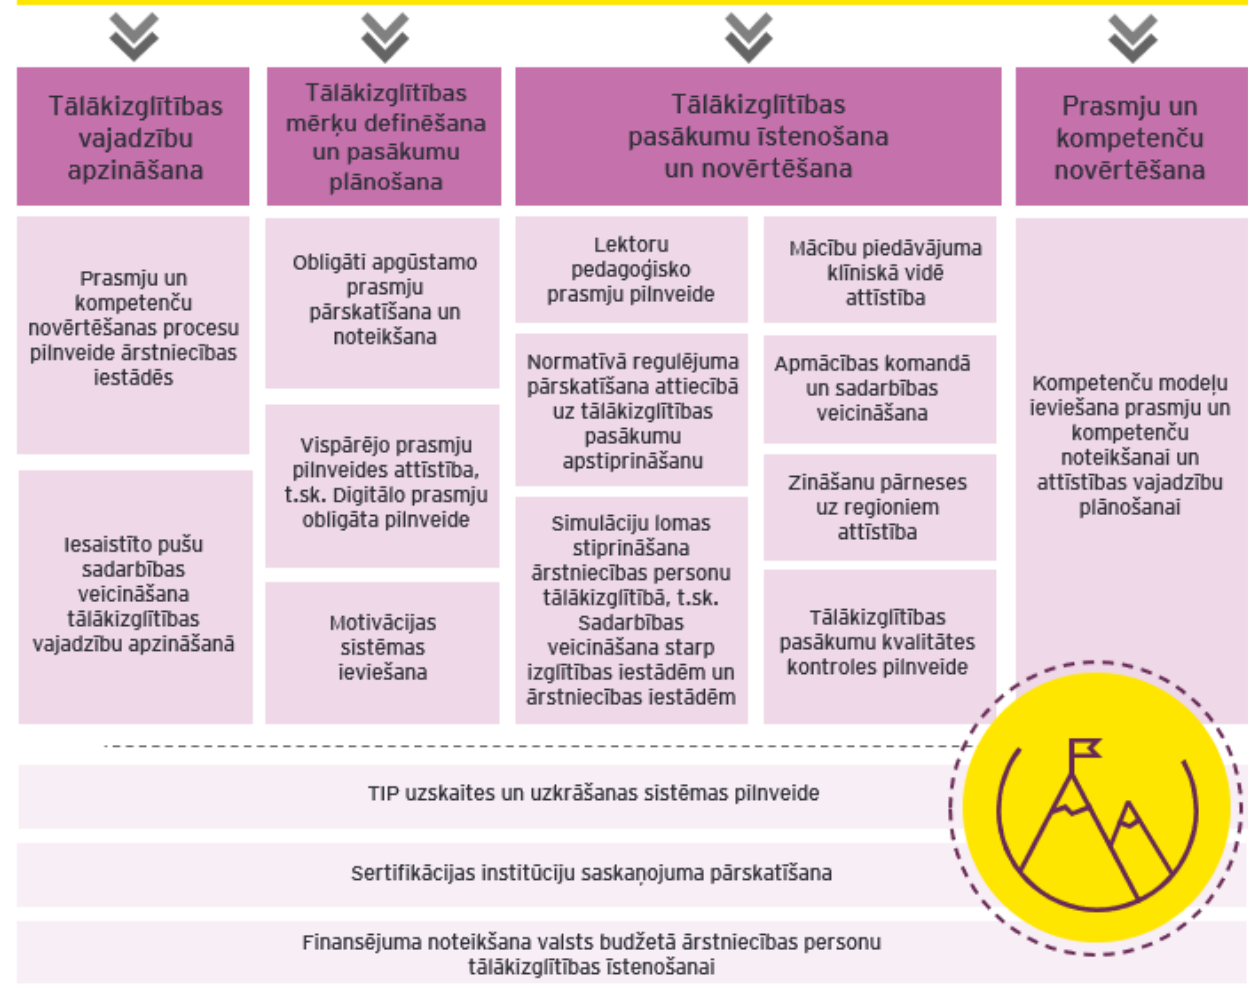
Tālākizglītības vajadzību apzināšana

Prasmju un kompetenču novērtēšanas procesu pilnveide ārstniecības iestādēs

Iesaistīto pušu sadarbības veicināšana tālākizglītības vajadzību apzināšanā

Tālākizglītības mērķu definēšana un pasākumu plānošana

Obligāti apgūstamo prasmju pārskatīšana un noteikšana

Vispārējo prasmju pilnveides attīstība, t.sk. Digitālo prasmju obligāta pilnveide

Motivācijas sistēmas ieviešana

Tālākizglītības pasākumu īstenošana un novērtēšana

Lektoru pedagoģisko prasmju pilnveide

Mācību piedāvājuma klīniskā vidē attīstība

Normatīvā regulējuma pārskatīšana attiecībā uz tālākizglītības pasākumu apstiprināšanu

Apmācības komandā un sadarbības veicināšana

Zināšanu pārneses uz regioniem attīstība

Simulāciju lomas stiprināšana ārstniecības personu tālākizglītībā, t.sk. Sadarbības veicināšana starp izglītības iestādēm un ārstniecības iestādēm

Tālākizglītības pasākumu kvalitātes kontroles pilnveide

Prasmju un kompetenču novērtēšana

Kompetenču modeļu ieviešana prasmju un kompetenču noteikšanai un attīstības vajadzību plānošanai

TIP uzskaites un uzkrāšanas sistēmas pilnveide

Sertifikācijas institūciju saskaņojuma pārskatīšana

Finansējuma noteikšana valsts budžetā ārstniecības personu tālākizglītības īstenošanai